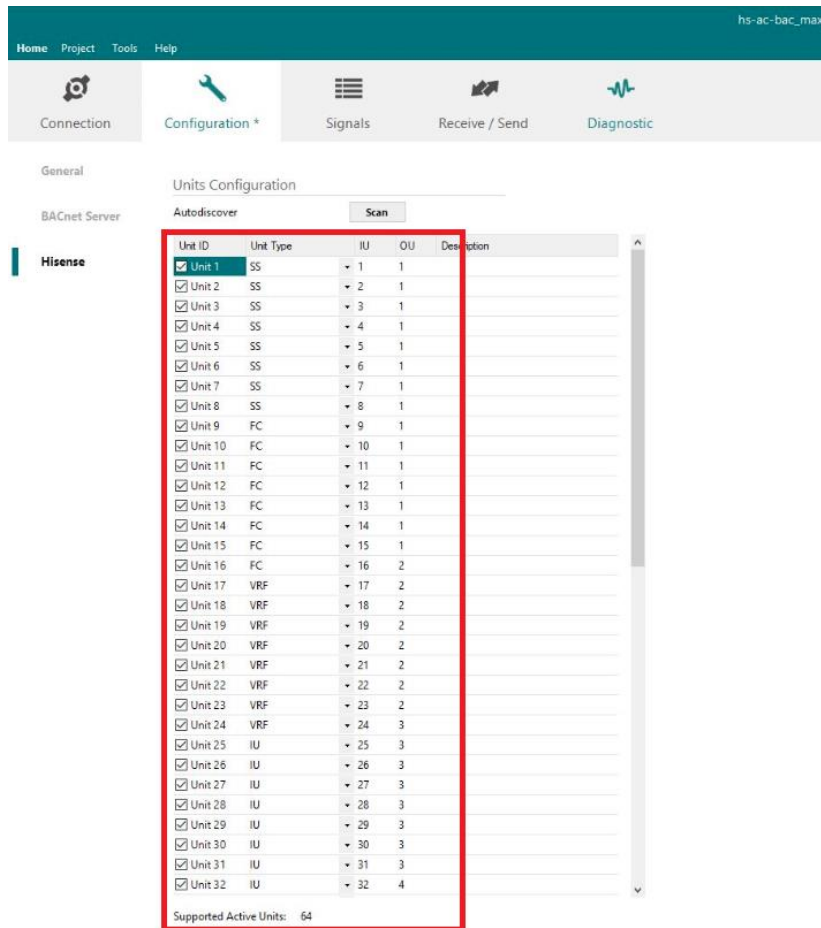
hs-ac-bac_max

Home Project Tools Help

Connection Configuration * Signals Receive / Send Diagnostic

General

BACnet Server

Hisense

Units Configuration

Autodiscover Scan

| Unit ID | Unit Type | IU | OU | Description |
|---|---|---|---|---|
| Unit 1 | SS | 1 | 1 | |
| Unit 2 | SS | 2 | 1 | |
| Unit 3 | SS | 3 | 1 | |
| Unit 4 | SS | 4 | 1 | |
| Unit 5 | SS | 5 | 1 | |
| Unit 6 | SS | 6 | 1 | |
| Unit 7 | SS | 7 | 1 | |
| Unit 8 | SS | 8 | 1 | |
| Unit 9 | FC | 9 | 1 | |
| Unit 10 | FC | 10 | 1 | |
| Unit 11 | FC | 11 | 1 | |
| Unit 12 | FC | 12 | 1 | |
| Unit 13 | FC | 13 | 1 | |
| Unit 14 | FC | 14 | 1 | |
| Unit 15 | FC | 15 | 1 | |
| Unit 16 | FC | 16 | 2 | |
| Unit 17 | VRF | 17 | 2 | |
| Unit 18 | VRF | 18 | 2 | |
| Unit 19 | VRF | 19 | 2 | |
| Unit 20 | VRF | 20 | 2 | |
| Unit 21 | VRF | 21 | 2 | |
| Unit 22 | VRF | 22 | 2 | |
| Unit 23 | VRF | 23 | 2 | |
| Unit 24 | VRF | 24 | 3 | |
| Unit 25 | IU | 25 | 3 | |
| Unit 26 | IU | 26 | 3 | |
| Unit 27 | IU | 27 | 3 | |
| Unit 28 | IU | 28 | 3 | |
| Unit 29 | IU | 29 | 3 | |
| Unit 30 | IU | 30 | 3 | |
| Unit 31 | IU | 31 | 3 | |
| Unit 32 | IU | 32 | 4 | |

Supported Active Units: 64